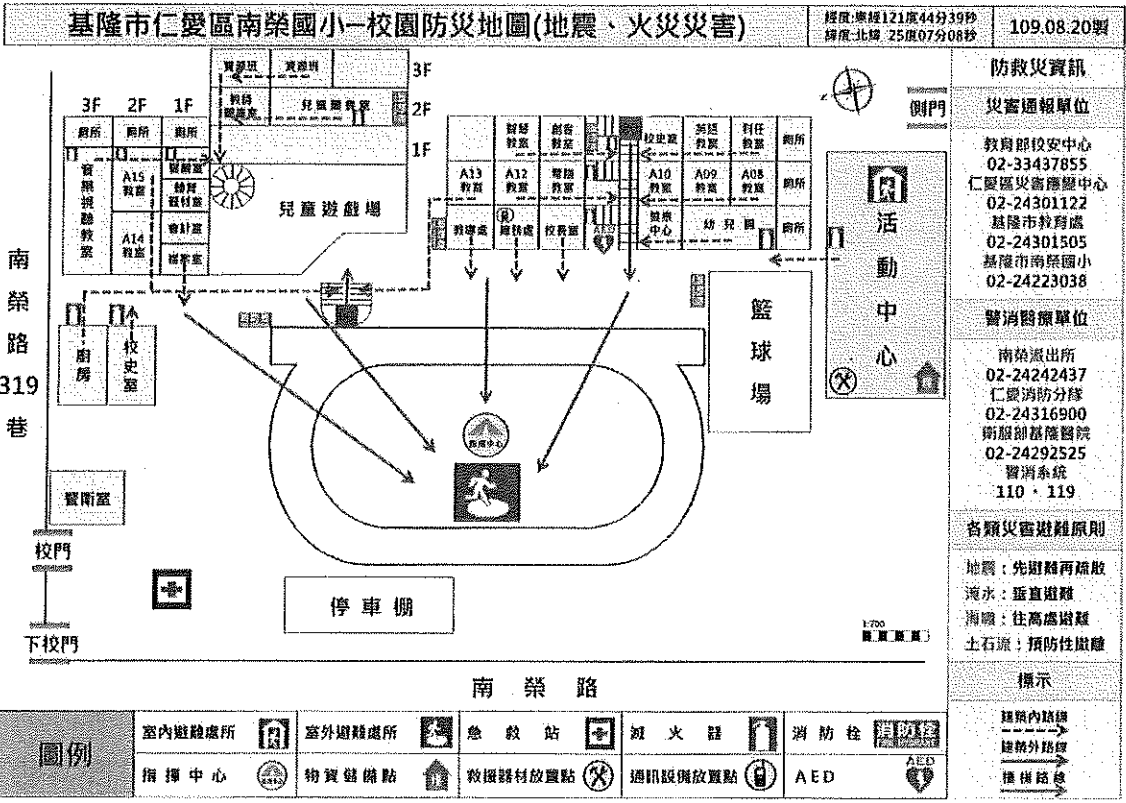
基隆市仁愛區南榮國小—校園防災地圖(地震、火災災害)

經度:東經121度44分39秒
緯度:北緯 25度07分08秒

109.08.20製

防救災資訊

災害通報單位

教育部校安中心
02-33437855
仁愛區災害應變中心
02-24301122
基隆市教育處
02-24301505
基隆市南榮國小
02-24223038

警消醫療單位

南榮派出所
02-24242437
仁愛消防分隊
02-24316900
衛福部基隆醫院
02-24292525
警消系統
110、119

各類災害避難原則

地震:先避難再疏散
淹水:垂直避難
海嘯:往高處避難
土石流:預防性撤離

標示

建築內路線
建築外路線
撤離路線

3F 2F 1F
廁所 廁所 廁所
資源班
資源班
3F
教師閱覽室
兒童圖書室
2F
1F
資源視聽教室
A15教室
A14教室
營養室
體育器材室
會計室
總務室
兒童遊戲場
鋼琴教室
創客教室
校史室
英語教室
科任教室
廁所
A13教室
A12教室
電腦教室
A10教室
A09教室
A08教室
廁所
輔導處
總務處
校長室
AED
健康中心
幼兒園
廁所
活動中心
側門
南榮路319巷
廁房
校史室
籃球場
警衛室
校門
下校門
停車棚
南榮路
1:700

圖例
室內避難處所
室外避難處所
急救站
滅火器
消防栓
指揮中心
物資儲備點
救援器材放置點
通訊設備放置點
AED